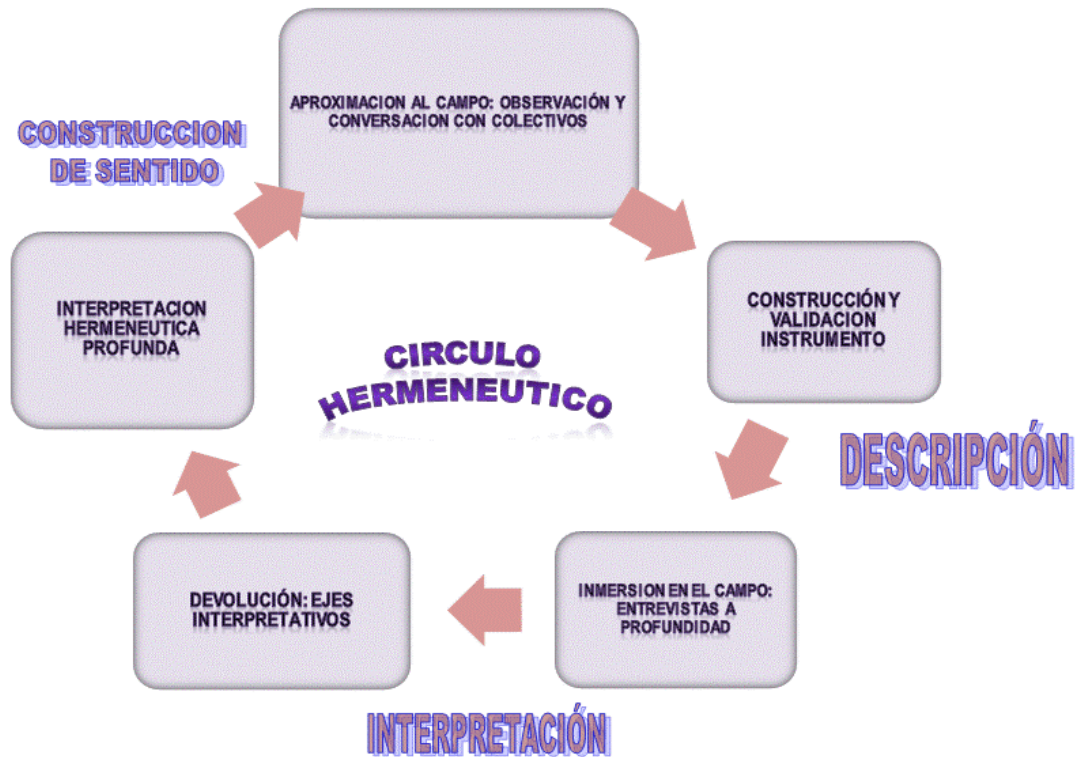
CONSTRUCCION DE SENTIDO

APROXIMACION AL CAMPO: OBSERVACIÓN Y CONVERSACION CON COLECTIVOS

CONSTRUCCIÓN Y VALIDACION INSTRUMENTO

DESCRIPCIÓN

INMERSION EN EL CAMPO: ENTREVISTAS A PROFUNDIDAD

INTERPRETACIÓN

DEVOLUCIÓN: EJES INTERPRETATIVOS

INTERPRETACION HERMENEUTICA PROFUNDA

CIRCULO HERMENEUTICO